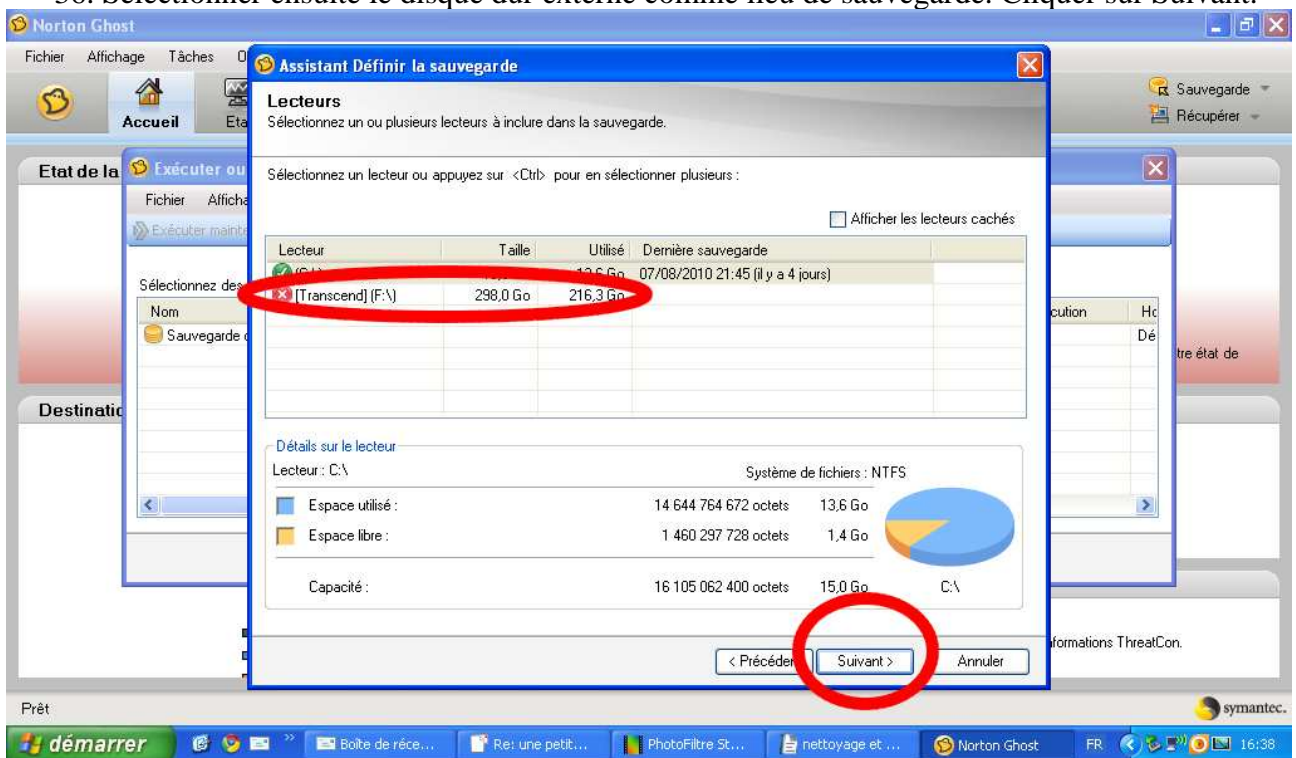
Norton Ghost

Fichier Affichage Tâches

Accueil Eta

Sauvegarde
Récupérer

Etat de la

Exécuter ou

Fichier Afficha

Exécuter mainte

Sélectionnez des

Nom

Sauvegarde

cution

Hc

Dé

tre état de

Destinatio

formations ThreatCon.

Assistant Définir la sauvegarde

Lecteurs
Sélectionnez un ou plusieurs lecteurs à inclure dans la sauvegarde.

Sélectionnez un lecteur ou appuyez sur <Ctrl> pour en sélectionner plusieurs :

Afficher les lecteurs cachés

| Lecteur | Taille | Utilisé | Dernière sauvegarde |
|---|---|---|---|
| (C:\) | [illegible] | 13,6 Go | 07/08/2010 21:45 (il y a 4 jours) |
| [Transcend] (F:\) | 298,0 Go | 216,3 Go | |

Détails sur le lecteur

Lecteur : C:\

Système de fichiers : NTFS

| | | |
|---|---|---|
| Espace utilisé : | 14 644 764 672 octets | 13,6 Go |
| Espace libre : | 1 460 297 728 octets | 1,4 Go |
| Capacité : | 16 105 062 400 octets | 15,0 Go |

C:\

< Précéden Suivant > Annuler

Prêt

symantec.

démarrer

Boîte de réce...

Re: une petit...

PhotoFiltre St...

nettoyage et ...

Norton Ghost

FR 16:38